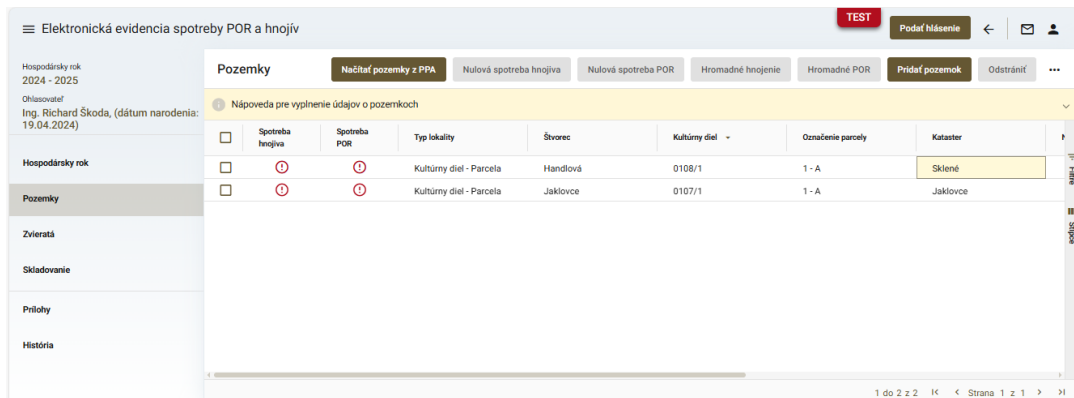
Elektronická evidencia spotreby POR a hnojív

TEST

Podať hlásenie

Hospodársky rok
2024 - 2025

Ohlasovateľ
Ing. Richard Škoda, (dátum narodenia: 19.04.2024)

Hospodársky rok

Pozemky

Zvieratá

Skladovanie

Prílohy

História

Pozemky

Načítať pozemky z PPA

Nulová spotreba hnojiva

Nulová spotreba POR

Hromadné hnojenie

Hromadné POR

Pridať pozemok

Odstrániť

Nápoveda pre vyplnenie údajov o pozemkoch

| | Spotreba hnojiva | Spotreba POR | Typ lokality | Štvorec | Kultúrny diel | Označenie parcely | Kataster | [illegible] |
|---|---|---|---|---|---|---|---|---|
| | ! | ! | Kultúrny diel - Parcela | Handlová | 0108/1 | 1 - A | Sklené | |
| | ! | ! | Kultúrny diel - Parcela | Jaklovce | 0107/1 | 1 - A | Jaklovce | |

Filtre

Stĺpce

1 do 2 z 2

Strana 1 z 1